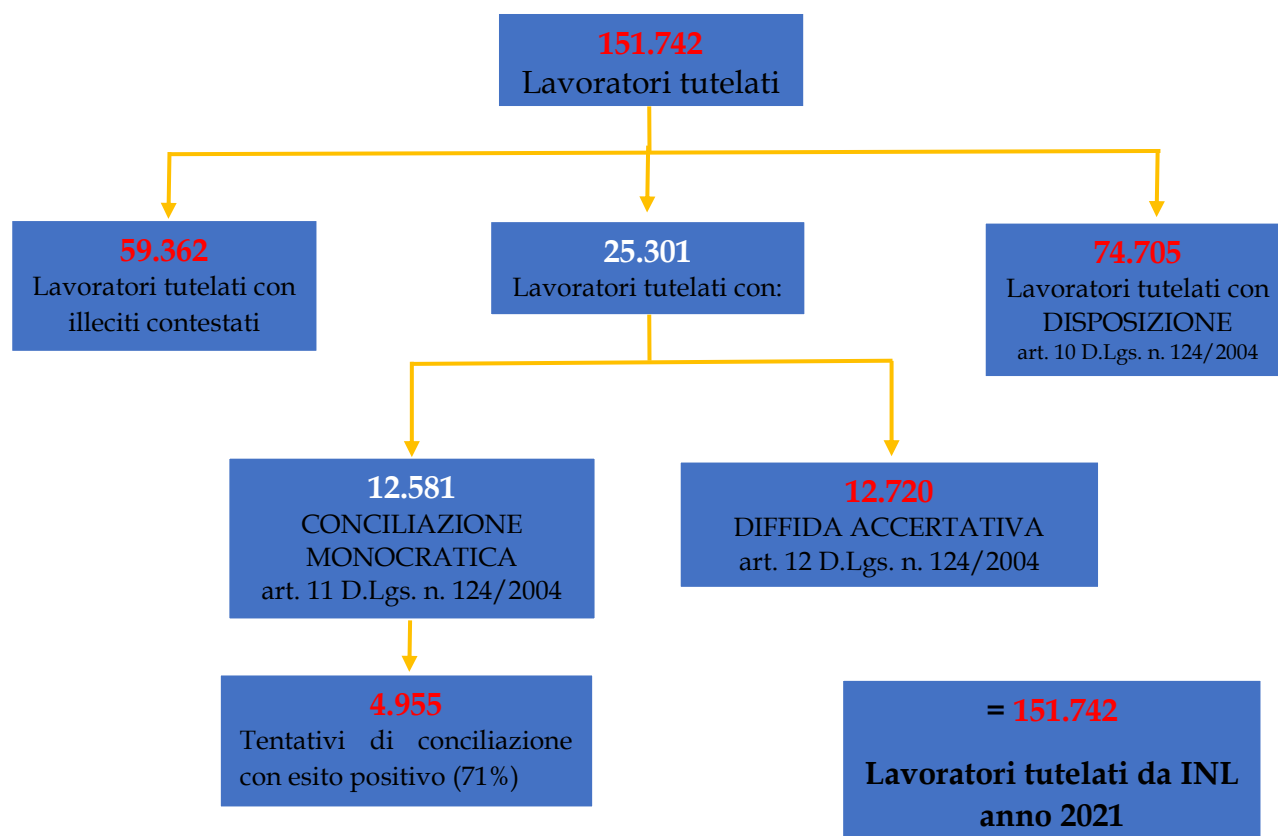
151.742
Lavoratori tutelati

59.362
Lavoratori tutelati con illeciti contestati

25.301
Lavoratori tutelati con:

74.705
Lavoratori tutelati con DISPOSIZIONE
art. 10 D.Lgs. n. 124/2004

12.581
CONCILIAZIONE MONOCRATICA
art. 11 D.Lgs. n. 124/2004

12.720
DIFFIDA ACCERTATIVA
art. 12 D.Lgs. n. 124/2004

4.955
Tentativi di conciliazione con esito positivo (71%)

= 151.742

Lavoratori tutelati da INL anno 2021